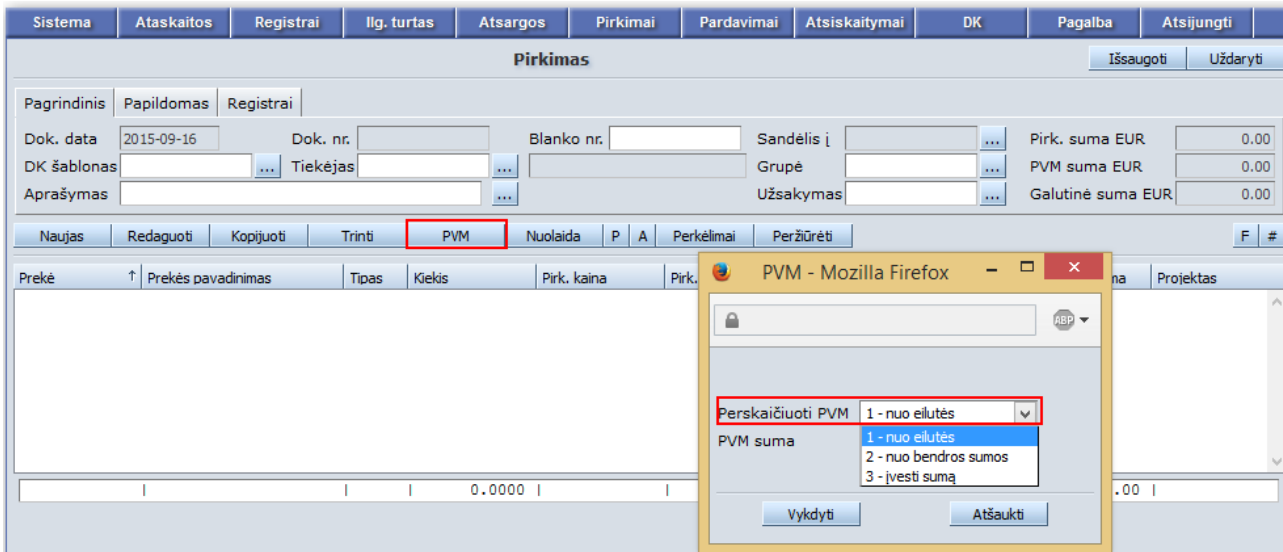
Sistema | Ataskaitos | Registrai | Ilg. turtas | Atsargos | Pirkimai | Pardavimai | Atsiskaitymai | DK | Pagalba | Atsijungti

Pirkimas

Išsaugoti Uždaryti

Pagrindinis Papildomas Registrai

Dok. data 2015-09-16 Dok. nr. Blanko nr. Sandėlis į ... Pirk. suma EUR 0.00
DK šablonas ... Tiekėjas ... Grupė ... PVM suma EUR 0.00
Aprašymas ... Užsakymas ... Galutinė suma EUR 0.00

Naujas Redaguoti Kopijuoti Trinti PVM Nuolaida P A Perkėlimai Peržiūrėti F #

| Prekė ↑ | Prekės pavadinimas | Tipas | Kiekis | Pirk. kaina | Pirk. | ma | Projektas |
|---|---|---|---|---|---|---|---|
| | | | | 0.0000 | | .00 | |

PVM - Mozilla Firefox

ABP

Perskaičiuoti PVM 1 - nuo eilutės
PVM suma
1 - nuo eilutės
2 - nuo bendros sumos
3 - įvesti sumą

Vykdyti Atšaukti